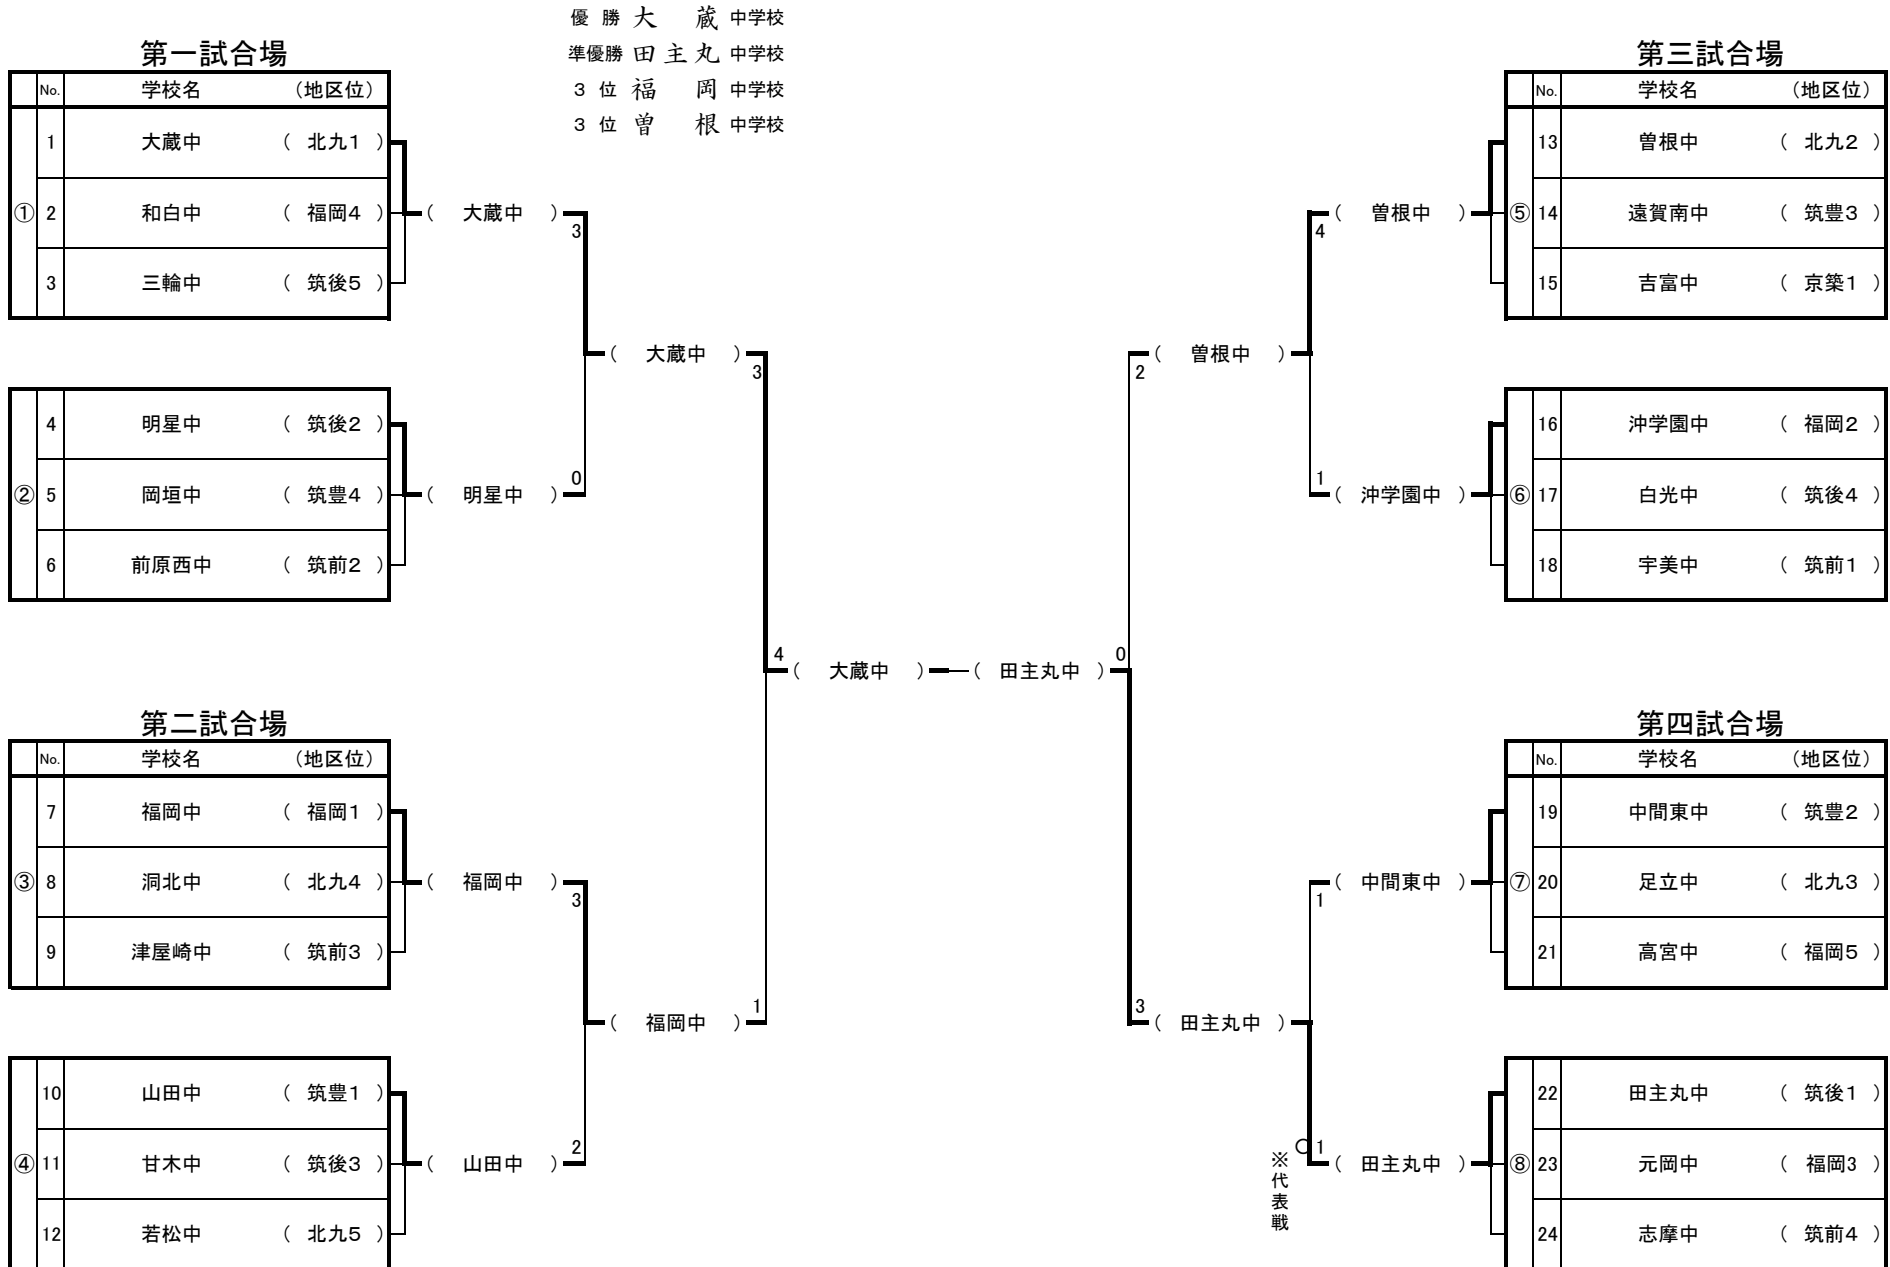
優 勝 大 蔵 中学校
準優勝 田主丸 中学校
3 位 福 岡 中学校
3 位 曽 根 中学校

第一試合場

| | No. | 学校名 | (地区位) |
|---|---|---|---|
| ① | 1 | 大蔵中 | ( 北九1 ) |
| | 2 | 和白中 | ( 福岡4 ) |
| | 3 | 三輪中 | ( 筑後5 ) |

| | No. | 学校名 | (地区位) |
|---|---|---|---|
| ② | 4 | 明星中 | ( 筑後2 ) |
| | 5 | 岡垣中 | ( 筑豊4 ) |
| | 6 | 前原西中 | ( 筑前2 ) |

第二試合場

| | No. | 学校名 | (地区位) |
|---|---|---|---|
| ③ | 7 | 福岡中 | ( 福岡1 ) |
| | 8 | 洞北中 | ( 北九4 ) |
| | 9 | 津屋崎中 | ( 筑前3 ) |

| | No. | 学校名 | (地区位) |
|---|---|---|---|
| ④ | 10 | 山田中 | ( 筑豊1 ) |
| | 11 | 甘木中 | ( 筑後3 ) |
| | 12 | 若松中 | ( 北九5 ) |

第三試合場

| | No. | 学校名 | (地区位) |
|---|---|---|---|
| ⑤ | 13 | 曽根中 | ( 北九2 ) |
| | 14 | 遠賀南中 | ( 筑豊3 ) |
| | 15 | 吉富中 | ( 京築1 ) |

| | No. | 学校名 | (地区位) |
|---|---|---|---|
| ⑥ | 16 | 沖学園中 | ( 福岡2 ) |
| | 17 | 白光中 | ( 筑後4 ) |
| | 18 | 宇美中 | ( 筑前1 ) |

第四試合場

| | No. | 学校名 | (地区位) |
|---|---|---|---|
| ⑦ | 19 | 中間東中 | ( 筑豊2 ) |
| | 20 | 足立中 | ( 北九3 ) |
| | 21 | 高宮中 | ( 福岡5 ) |

| | No. | 学校名 | (地区位) |
|---|---|---|---|
| ⑧ | 22 | 田主丸中 | ( 筑後1 ) |
| | 23 | 元岡中 | ( 福岡3 ) |
| | 24 | 志摩中 | ( 筑前4 ) |

( 大蔵中 ) 3
( 明星中 ) 0
( 大蔵中 ) 3
( 福岡中 ) 3
( 山田中 ) 2
( 福岡中 ) 1
4 ( 大蔵中 ) ( 田主丸中 ) 0
( 曽根中 ) 4
( 沖学園中 ) 1
( 曽根中 ) 2
( 中間東中 ) 1
( 田主丸中 ) 1
※代表戦
3 ( 田主丸中 )